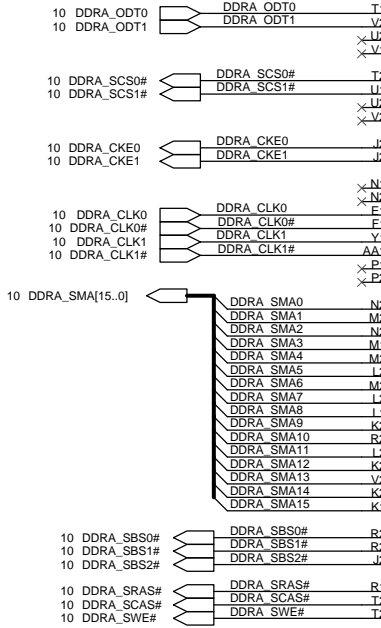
10 DDRA_ODT0
10 DDRA_ODT1
DDRA_ODT0
DDRA_ODT1
T
V
U
V

10 DDRA_SCS0#
10 DDRA_SCS1#
DDRA_SCS0#
DDRA_SCS1#
T
U
U
V

10 DDRA_CKE0
10 DDRA_CKE1
DDRA_CKE0
DDRA_CKE1
J
J

10 DDRA_CLK0
10 DDRA_CLK0#
10 DDRA_CLK1
10 DDRA_CLK1#
DDRA_CLK0
DDRA_CLK0#
DDRA_CLK1
DDRA_CLK1#
N
N
E
F
Y
AA
P
P

10 DDRA_SMA[15..0]
DDRA_SMA0
DDRA_SMA1
DDRA_SMA2
DDRA_SMA3
DDRA_SMA4
DDRA_SMA5
DDRA_SMA6
DDRA_SMA7
DDRA_SMA8
DDRA_SMA9
DDRA_SMA10
DDRA_SMA11
DDRA_SMA12
DDRA_SMA13
DDRA_SMA14
DDRA_SMA15
N
M
N
M
M
L
M
L
L
K
R
L
K
V
K
K

10 DDRA_SBS0#
10 DDRA_SBS1#
10 DDRA_SBS2#
DDRA_SBS0#
DDRA_SBS1#
DDRA_SBS2#
R
R
J

10 DDRA_SRAS#
10 DDRA_SCAS#
10 DDRA_SWE#
DDRA_SRAS#
DDRA_SCAS#
DDRA_SWE#
R
T
T